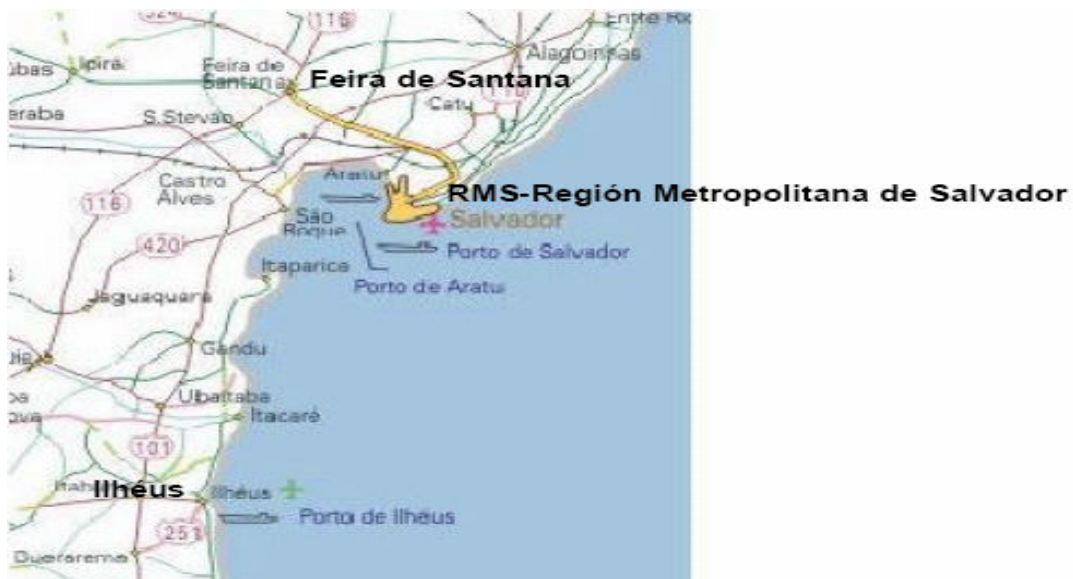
324
116
Entre Rios
Alagoinhas
ubas
Ipirá
Feira de Santana
Feira de Santana
110
Catu
eraba
S.Stevão
Castro Alves
Aratu
RMS-Región Metropolitana de Salvador
116
Salvador
São Roque
420
Porto de Salvador
Itaparica
Porto de Aratu
Jaguaquara
Gandu
Ubaitaba
Itacaré
101
Ilhéus
Itabuna
Ilhéus
Porto de Ilhéus
251
Duerarema